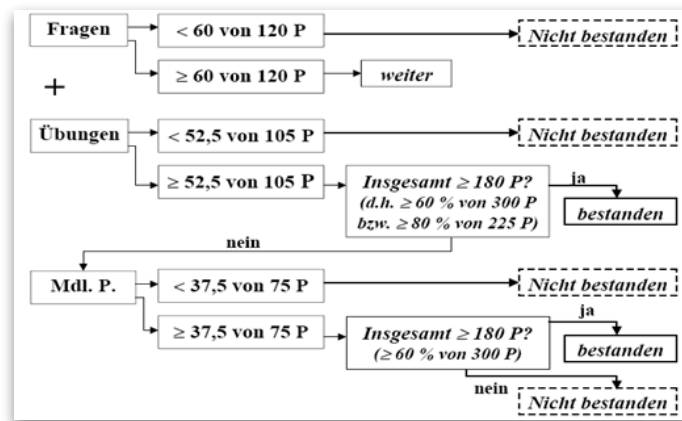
Fragen

< 60 von 120 P

Nicht bestanden

≥ 60 von 120 P

weiter

+

Übungen

< 52,5 von 105 P

Nicht bestanden

≥ 52,5 von 105 P

Insgesamt ≥ 180 P? (d.h. ≥ 60 % von 300 P bzw. ≥ 80 % von 225 P)

ja

bestanden

nein

Mdl. P.

< 37,5 von 75 P

Nicht bestanden

≥ 37,5 von 75 P

Insgesamt ≥ 180 P? (≥ 60 % von 300 P)

ja

bestanden

nein

Nicht bestanden